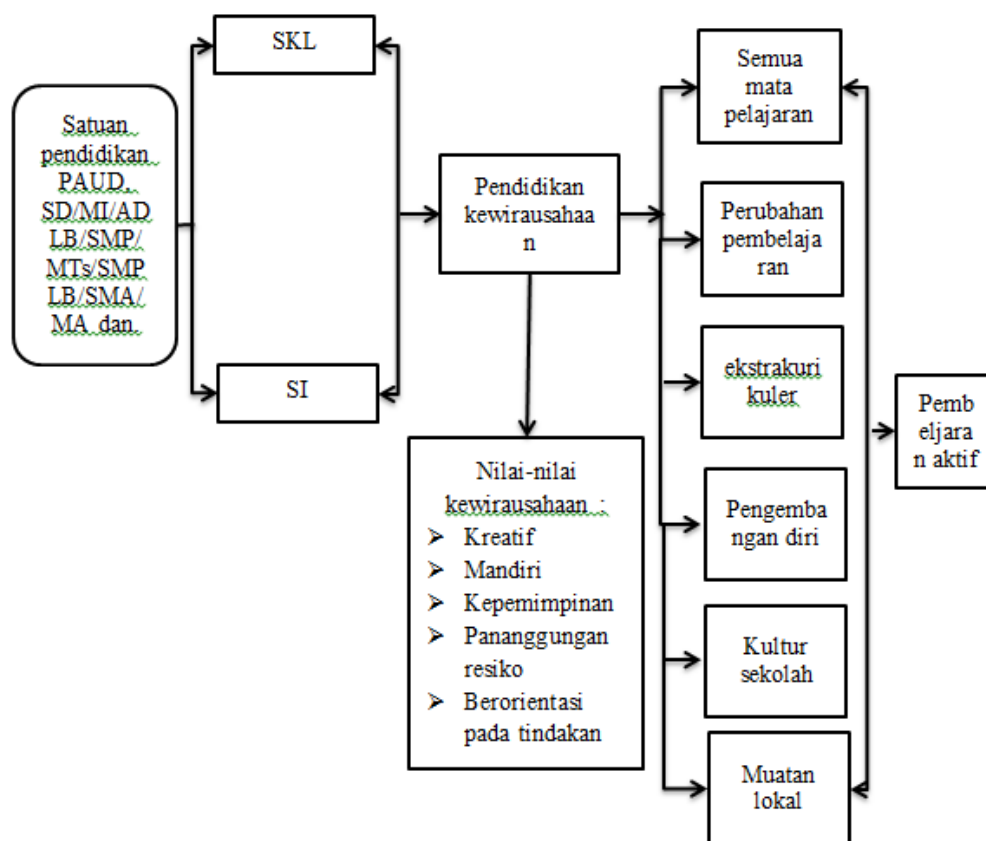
Satuan pendidikan PAUD, SD/MI/AD LB/SMP/ MTs/SMP LB/SMA/ MA dan

SKL

SI

Pendidikan kewirausahaa n

Nilai-nilai kewirausahaan :
➢ Kreatif
➢ Mandiri
➢ Kepemimpinan
➢ Panangungan resiko
➢ Berorientasi pada tindakan

Semua mata pelajaran

Perubahan pembelaja ran

ekstrakuri kuler

Pengemba ngan diri

Kultur sekolah

Muatan lokal

Pemb eljara n aktif